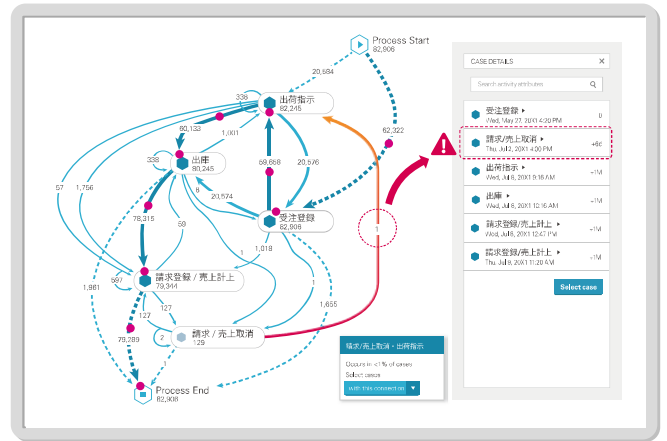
Process Start
82,906

20,584

338

出荷指示
82,245

60,133

1,001

62,322

338

出庫
80,245

69,658

20,576

21,574

8

57

1,756

受注登録
82,906

78,315

59

1

1,018

請求登録 / 売上計上
79,344

597

1,861

127

127

1

1,655

2

請求 / 売上取消
125

79,289

Process End
82,906

請求/売上取消 - 出荷指示

Occurs in <1% of cases

Select cases

with this connection

CASE DETAILS

Search activity attributes

受注登録 ▸
Wed, May 27, 20X1 4:20 PM
0

請求/売上取消 ▸
Thu, Jul 2, 20X1 4:00 PM
+6d

出荷指示 ▸
Wed, Jul 8, 20X1 9:16 AM
+1M

出庫 ▸
Wed, Jul 8, 20X1 10:16 AM
+1M

請求登録/売上計上 ▸
Wed, Jul 8, 20X1 12:47 PM
+1M

請求登録/売上計上 ▸
Thu, Jul 9, 20X1 11:20 AM
+1M

Select case